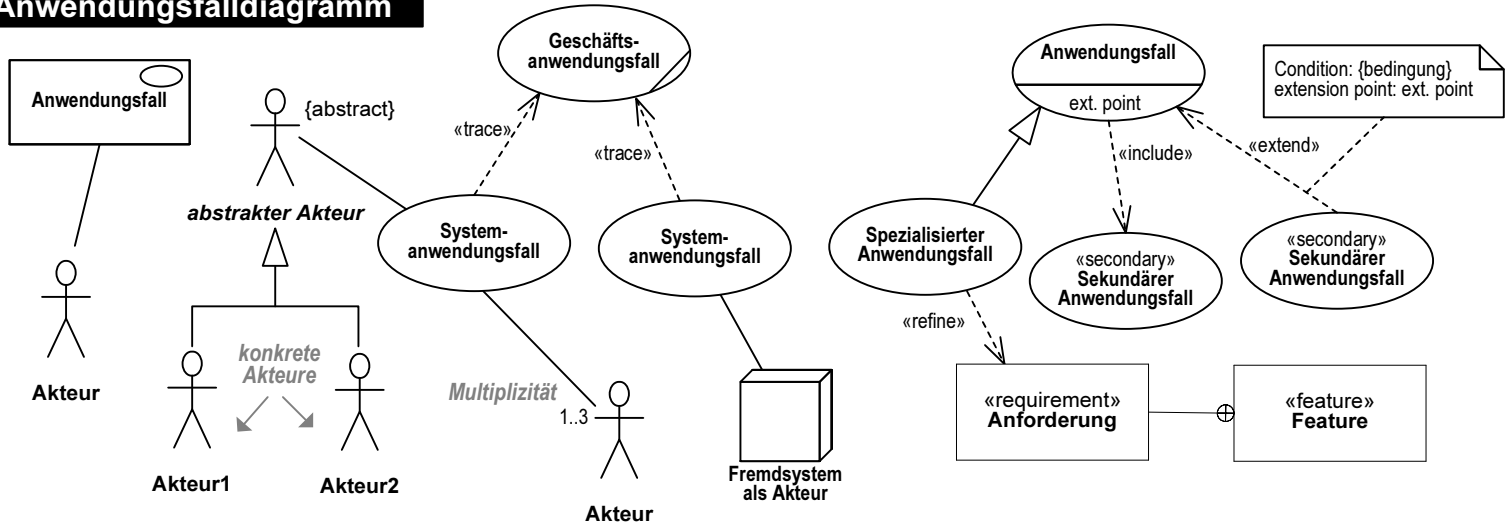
Anwendungsfalldiagramm

Anwendungsfall

Akteur

{abstract}

abstrakter Akteur

konkrete Akteure

Akteur1

Akteur2

Geschäfts-anwendungsfall

«trace»

«trace»

System-anwendungsfall

System-anwendungsfall

Multiplizität

1..3

Akteur

Fremdsystem als Akteur

Anwendungsfall

ext. point

Condition: {bedingung}
extension point: ext. point

«include»

«extend»

Spezialisierter Anwendungsfall

«secondary»
Sekundärer Anwendungsfall

«secondary»
Sekundärer Anwendungsfall

«refine»

«requirement»
Anforderung

«feature»
Feature